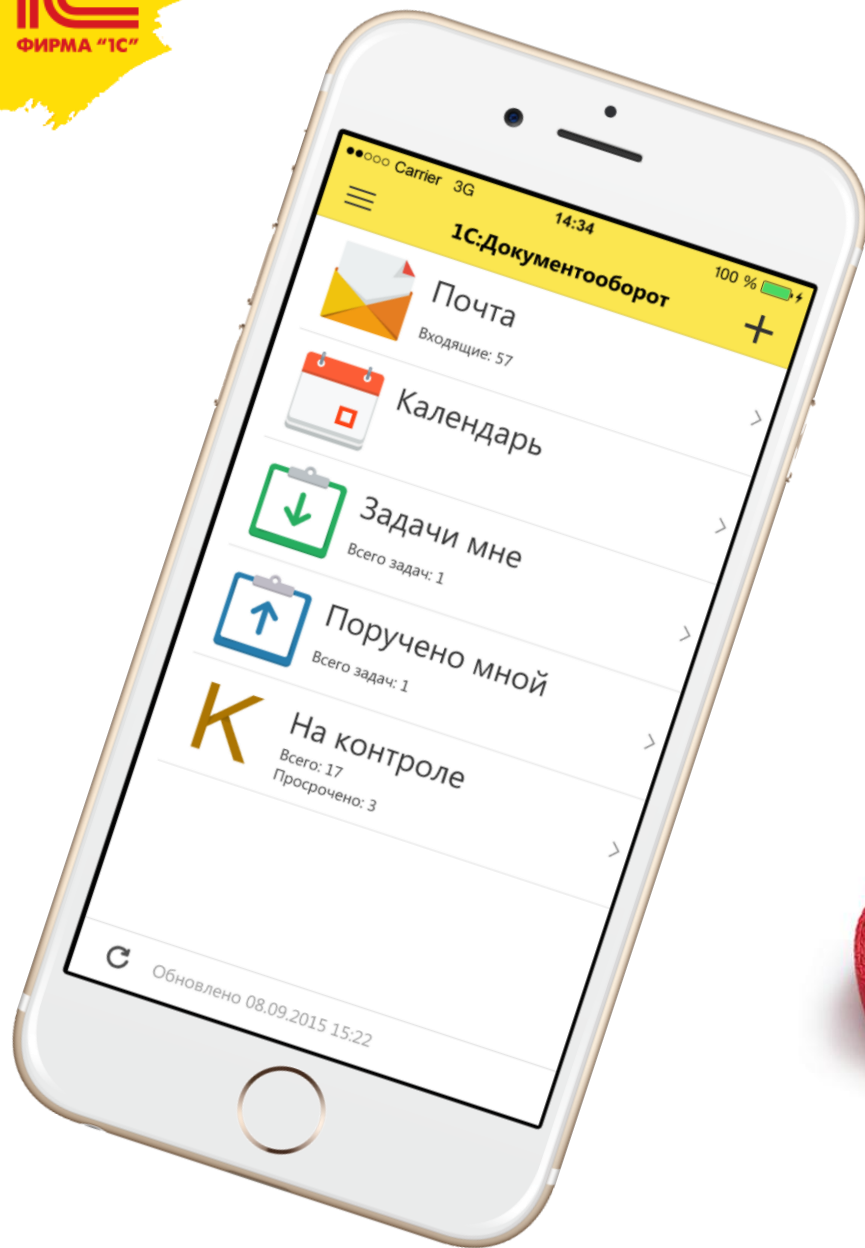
1С
ФИРМА "1С"

●●○○○ Carrier 3G
14:34
100 %
1С:Документооборот
+

Почта
Входящие: 57

Календарь

Задачи мне
Всего задач: 1

Поручено мной
Всего задач: 1

К
На контроле
Всего: 17
Просрочено: 3

Обновлено 08.09.2015 15:22